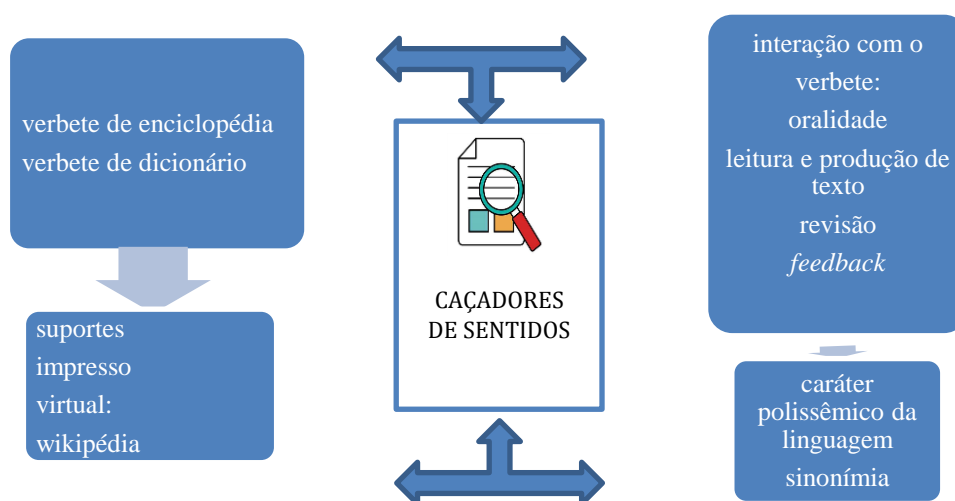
verbete de enciclopédia
verbete de dicionário

suportes
impresso
virtual:
wikipédia

CAÇADORES DE SENTIDOS

interação com o verbete:
oralidade
leitura e produção de texto
revisão
*feedback*

caráter polissêmico da linguagem
sinonímia